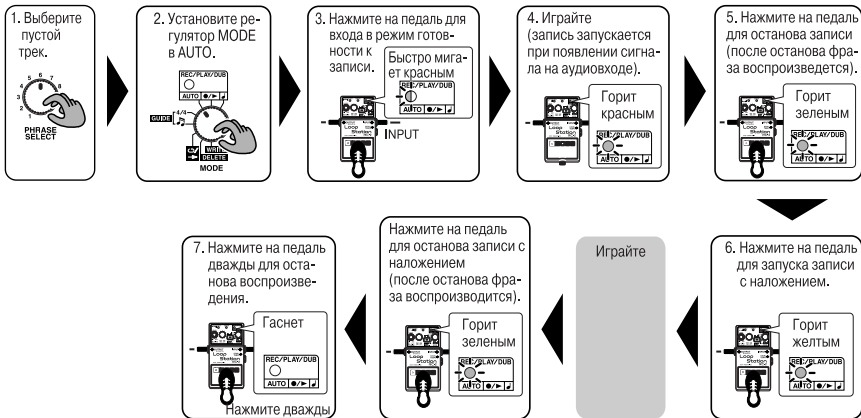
1. Выберите пустой трек.

PHRASE SELECT

2. Установите регулятор MODE в AUTO.

REC/PLAY/DUB

AUTO ●/► ♩

GUIDE

WITH DELETE

MODE

3. Нажмите на педаль для входа в режим готовности к записи.

Быстро мигает красным

REC/PLAY/DUB

AUTO ●/► ♩

Loop Station

INPUT

4. Играйте (запись запускается при появлении сигнала на аудиовходе).

Горит красным

REC/PLAY/DUB

AUTO ●/► ♩

5. Нажмите на педаль для останова записи (после останова фраза воспроизведется).

Горит зеленым

REC/PLAY/DUB

AUTO ●/► ♩

6. Нажмите на педаль для запуска записи с наложением.

Горит желтым

REC/PLAY/DUB

AUTO ●/► ♩

Играйте

Нажмите на педаль для останова записи с наложением (после останова фраза воспроизводится).

Горит зеленым

REC/PLAY/DUB

AUTO ●/► ♩

7. Нажмите на педаль дважды для останова воспроизведения.

Гаснет

REC/PLAY/DUB

AUTO ●/► ♩

Нажмите дважды